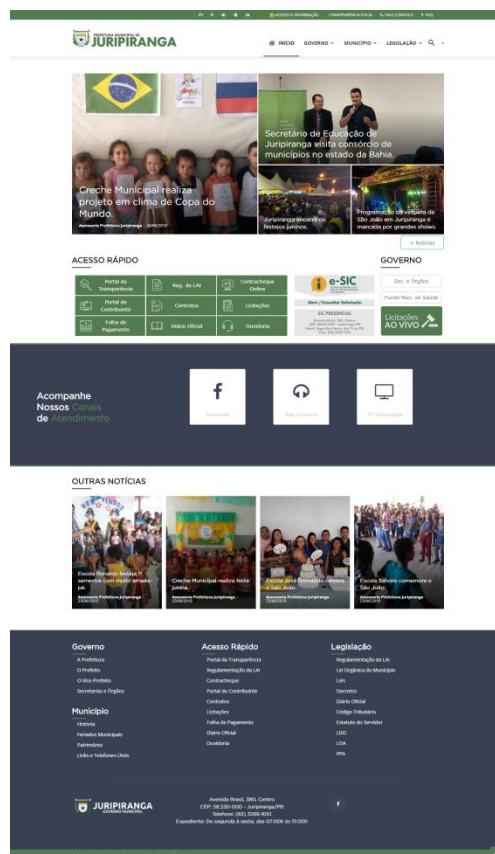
ACESSO À INFORMAÇÃO | TRANSPARÊNCIA FISCAL | FALE CONOSCO | FAQ

PREFEITURA MUNICIPAL DE JURIPIRANGA

INÍCIO GOVERNO MUNICÍPIO LEGISLAÇÃO

Creche Municipal realiza projeto em clima de Copa do Mundo.
Assessoria Prefeitura Juripiranga 26/06/2018

Secretário de Educação de Juripiranga visita consórcio de municípios no estado da Bahia.

Juripiranga encerra os festejos juninos.

Programação da véspera de São João em Juripiranga é marcada por grandes shows.

+ Notícias

ACESSO RÁPIDO

Portal da Transparência
Reg. da LAI
Contracheque Online
Portal do Contribuinte
Contratos
Licitações
Folha de Pagamento
Diário Oficial
Ouvidoria

e-SIC
Abrir / Consultar Solicitação
SIC PRESENCIAL
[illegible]

GOVERNO

Sec. e Órgãos
Posto Mun. de Saúde
Licitações AO VIVO

Acompanhe Nossos Canais de Atendimento

Facebook
Fale Conosco
TV Juripiranga

OUTRAS NOTÍCIAS

Escola Bonaldo festeja 1º semestre com muito arrasta-pé
Assessoria Prefeitura Juripiranga 27/06/2018

Creche Municipal realiza festa junina
Assessoria Prefeitura Juripiranga 25/06/2018

Escola José Estrêlo celebra o São João
Assessoria Prefeitura Juripiranga 25/06/2018

Escola Sátiro comemora o São João
Assessoria Prefeitura Juripiranga 21/06/2018

Governo
A Prefeitura
O Prefeito
O Vice-Prefeito
Secretarias e Órgãos

Município
História
Feriados Municipais
Patrimônio
Links e Telefones Úteis

Acesso Rápido
Portal da Transparência
Regulamentação da LAI
Contracheque
Portal do Contribuinte
Contratos
Licitações
Folha de Pagamento
Diário Oficial
Ouvidoria

Legislação
Regulamentação da LAI
Lei Orgânica do Município
Leis
Decretos
Diário Oficial
Código Tributário
Estatuto do Servidor
LDO
LOA
PPA

JURIPIRANGA GOVERNO MUNICIPAL

Avenida Brasil, 390, Centro
CEP: 58.330-000 - Juripiranga/PB
Telefone: (83) 3289-4051
Expediente: De segunda à sexta, das 07:00h às 13:00h